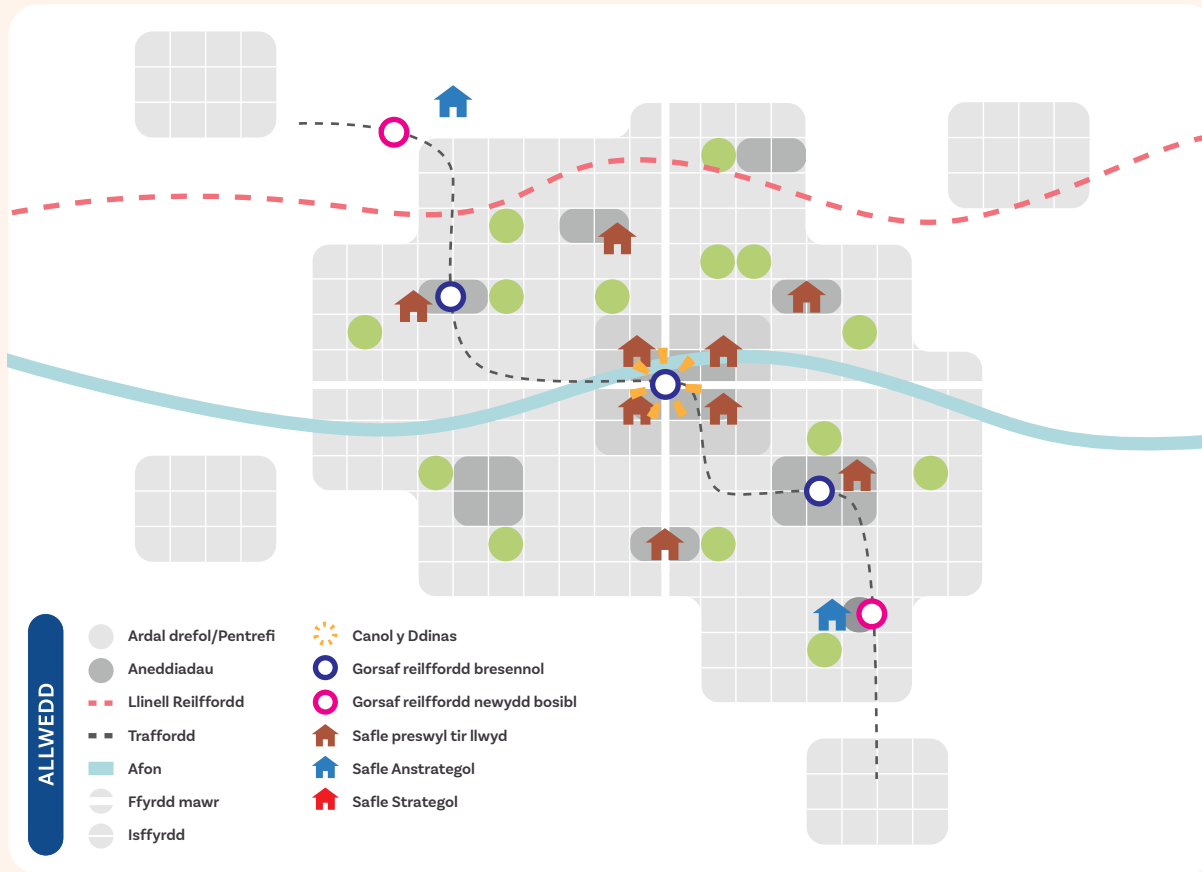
ALLWEDD

Ardal drefol/Pentrefi
Aneddiadau
Llinell Reilffordd
Traffordd
Afon
Ffyrdd mawr
Isffyrdd

Canol y Ddinas
Gorsaf reilffordd bresennol
Gorsaf reilffordd newydd bosibl
Safle preswyl tir llwyd
Safle Anstrategol
Safle Strategol